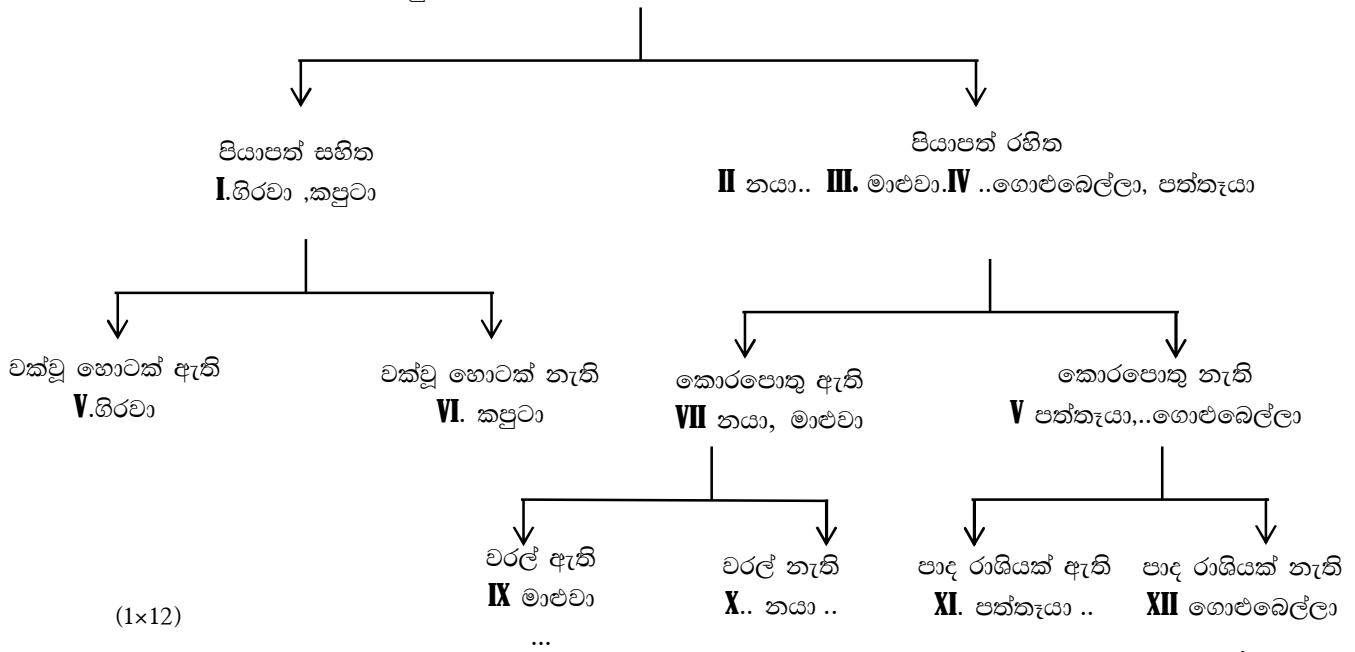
පියාපත් සහිත
I.ගිරවා ,කපුටා

පියාපත් රහිත
II නයා.. III. මාළුවා.IV ..ගොළුබෙල්ලා, පත්තෑයා

වක්වූ හොටක් ඇති
V.ගිරවා

වක්වූ හොටක් නැති
VI. කපුටා

කොරපොතු ඇති
VII නයා, මාළුවා

කොරපොතු නැති
V පත්තෑයා,..ගොළුබෙල්ලා

වරල් ඇති
IX මාළුවා
...

වරල් නැති
X.. නයා ..

පාද රාශියක් ඇති
XI. පත්තෑයා ..

පාද රාශියක් නැති
XII ගොළුබෙල්ලා

(1×12)